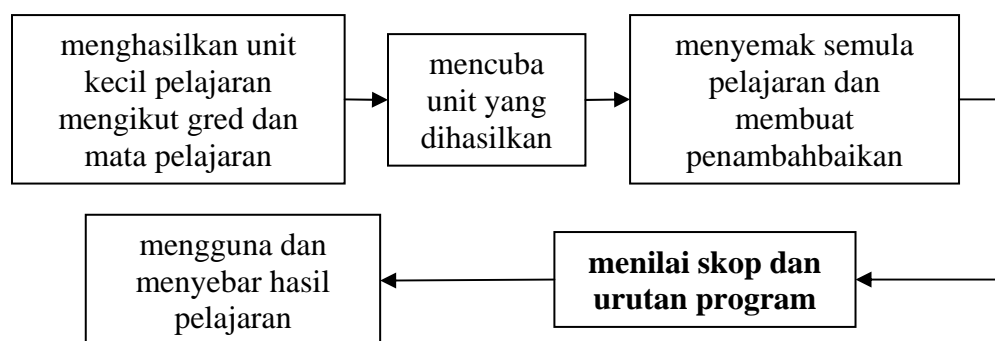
menghasilkan unit kecil pelajaran mengikut gred dan mata pelajaran

mencuba unit yang dihasilkan

menyemak semula pelajaran dan membuat penambahbaikan

menilai skop dan urutan program

mengguna dan menyebar hasil pelajaran